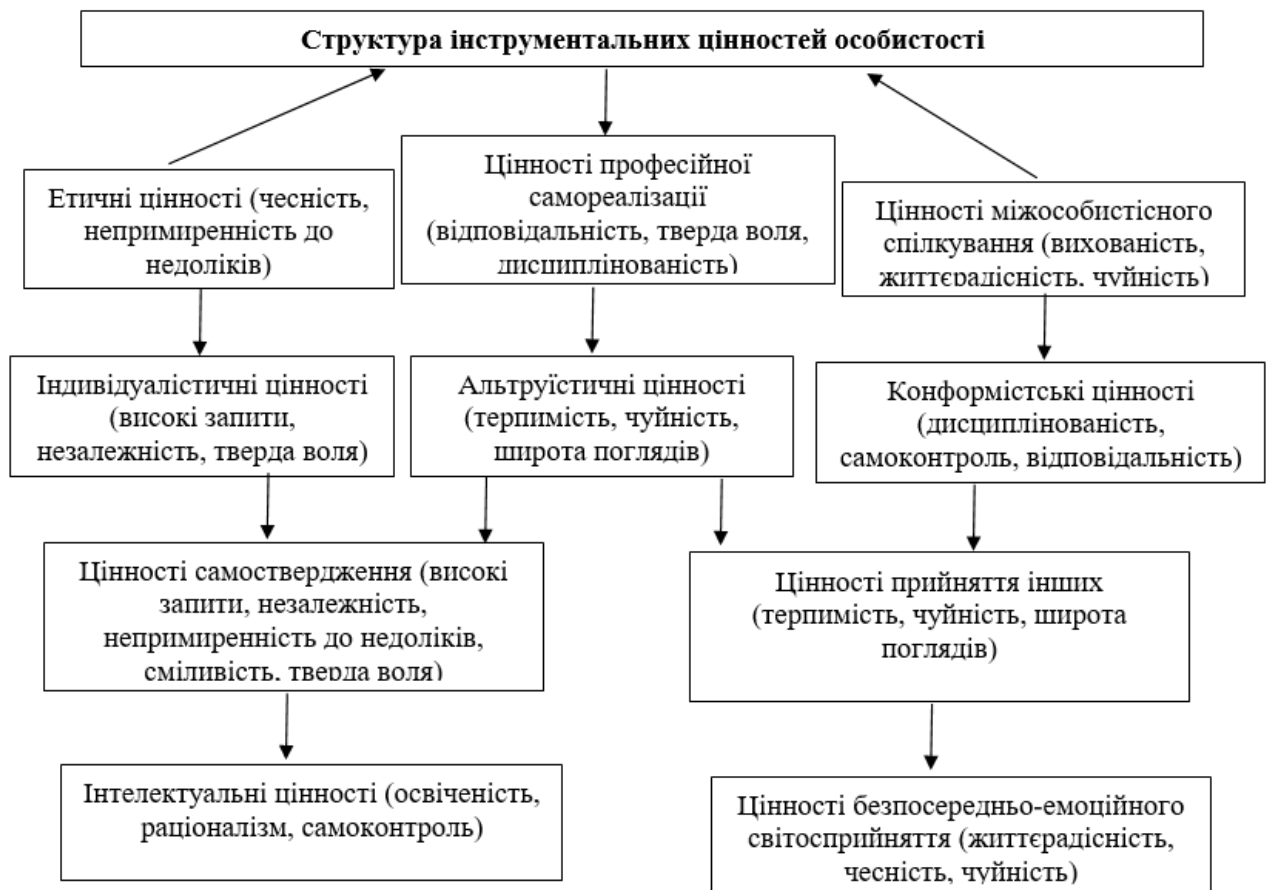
Структура інструментальних цінностей особистості

Етичні цінності (чесність, непримиренність до недоліків)

Цінності професійної самореалізації (відповідальність, тверда воля, дисциплінованість)

Цінності міжособистісного спілкування (вихованість, життєрадісність, чуйність)

Індивідуалістичні цінності (високі запити, незалежність, тверда воля)

Альтруїстичні цінності (терпимість, чуйність, широта поглядів)

Конформістські цінності (дисциплінованість, самоконтроль, відповідальність)

Цінності самоствердження (високі запити, незалежність, непримиренність до недоліків, сміливість, тверда воля)

Цінності прийняття інших (терпимість, чуйність, широта поглядів)

Інтелектуальні цінності (освіченість, раціоналізм, самоконтроль)

Цінності безпосередньо-емоційного світосприйняття (життєрадісність, чесність, чуйність)